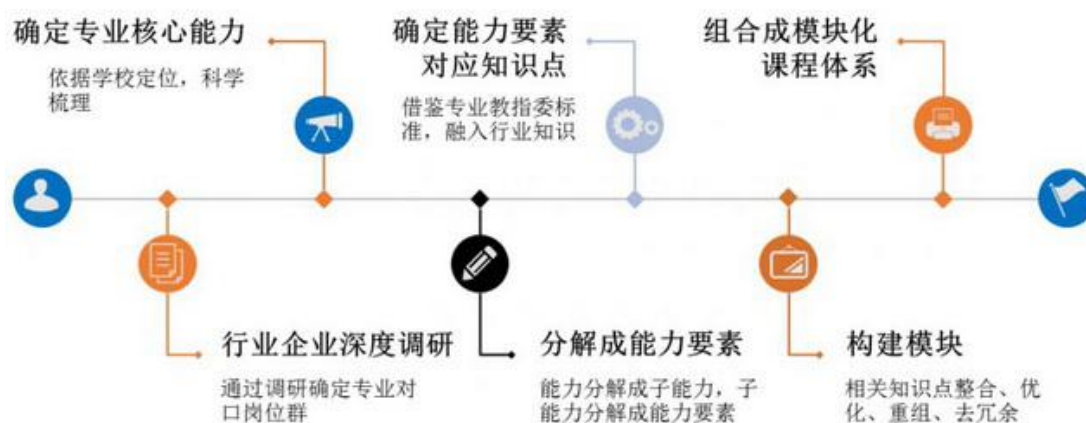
确定专业核心能力

依据学校定位，科学梳理

确定能力要素对应知识点

借鉴专业教指委标准，融入行业知识

组合成模块化课程体系

行业企业深度调研

通过调研确定专业对口岗位群

分解成能力要素

能力分解成子能力，子能力分解成能力要素

构建模块

相关知识点整合、优化、重组、去冗余